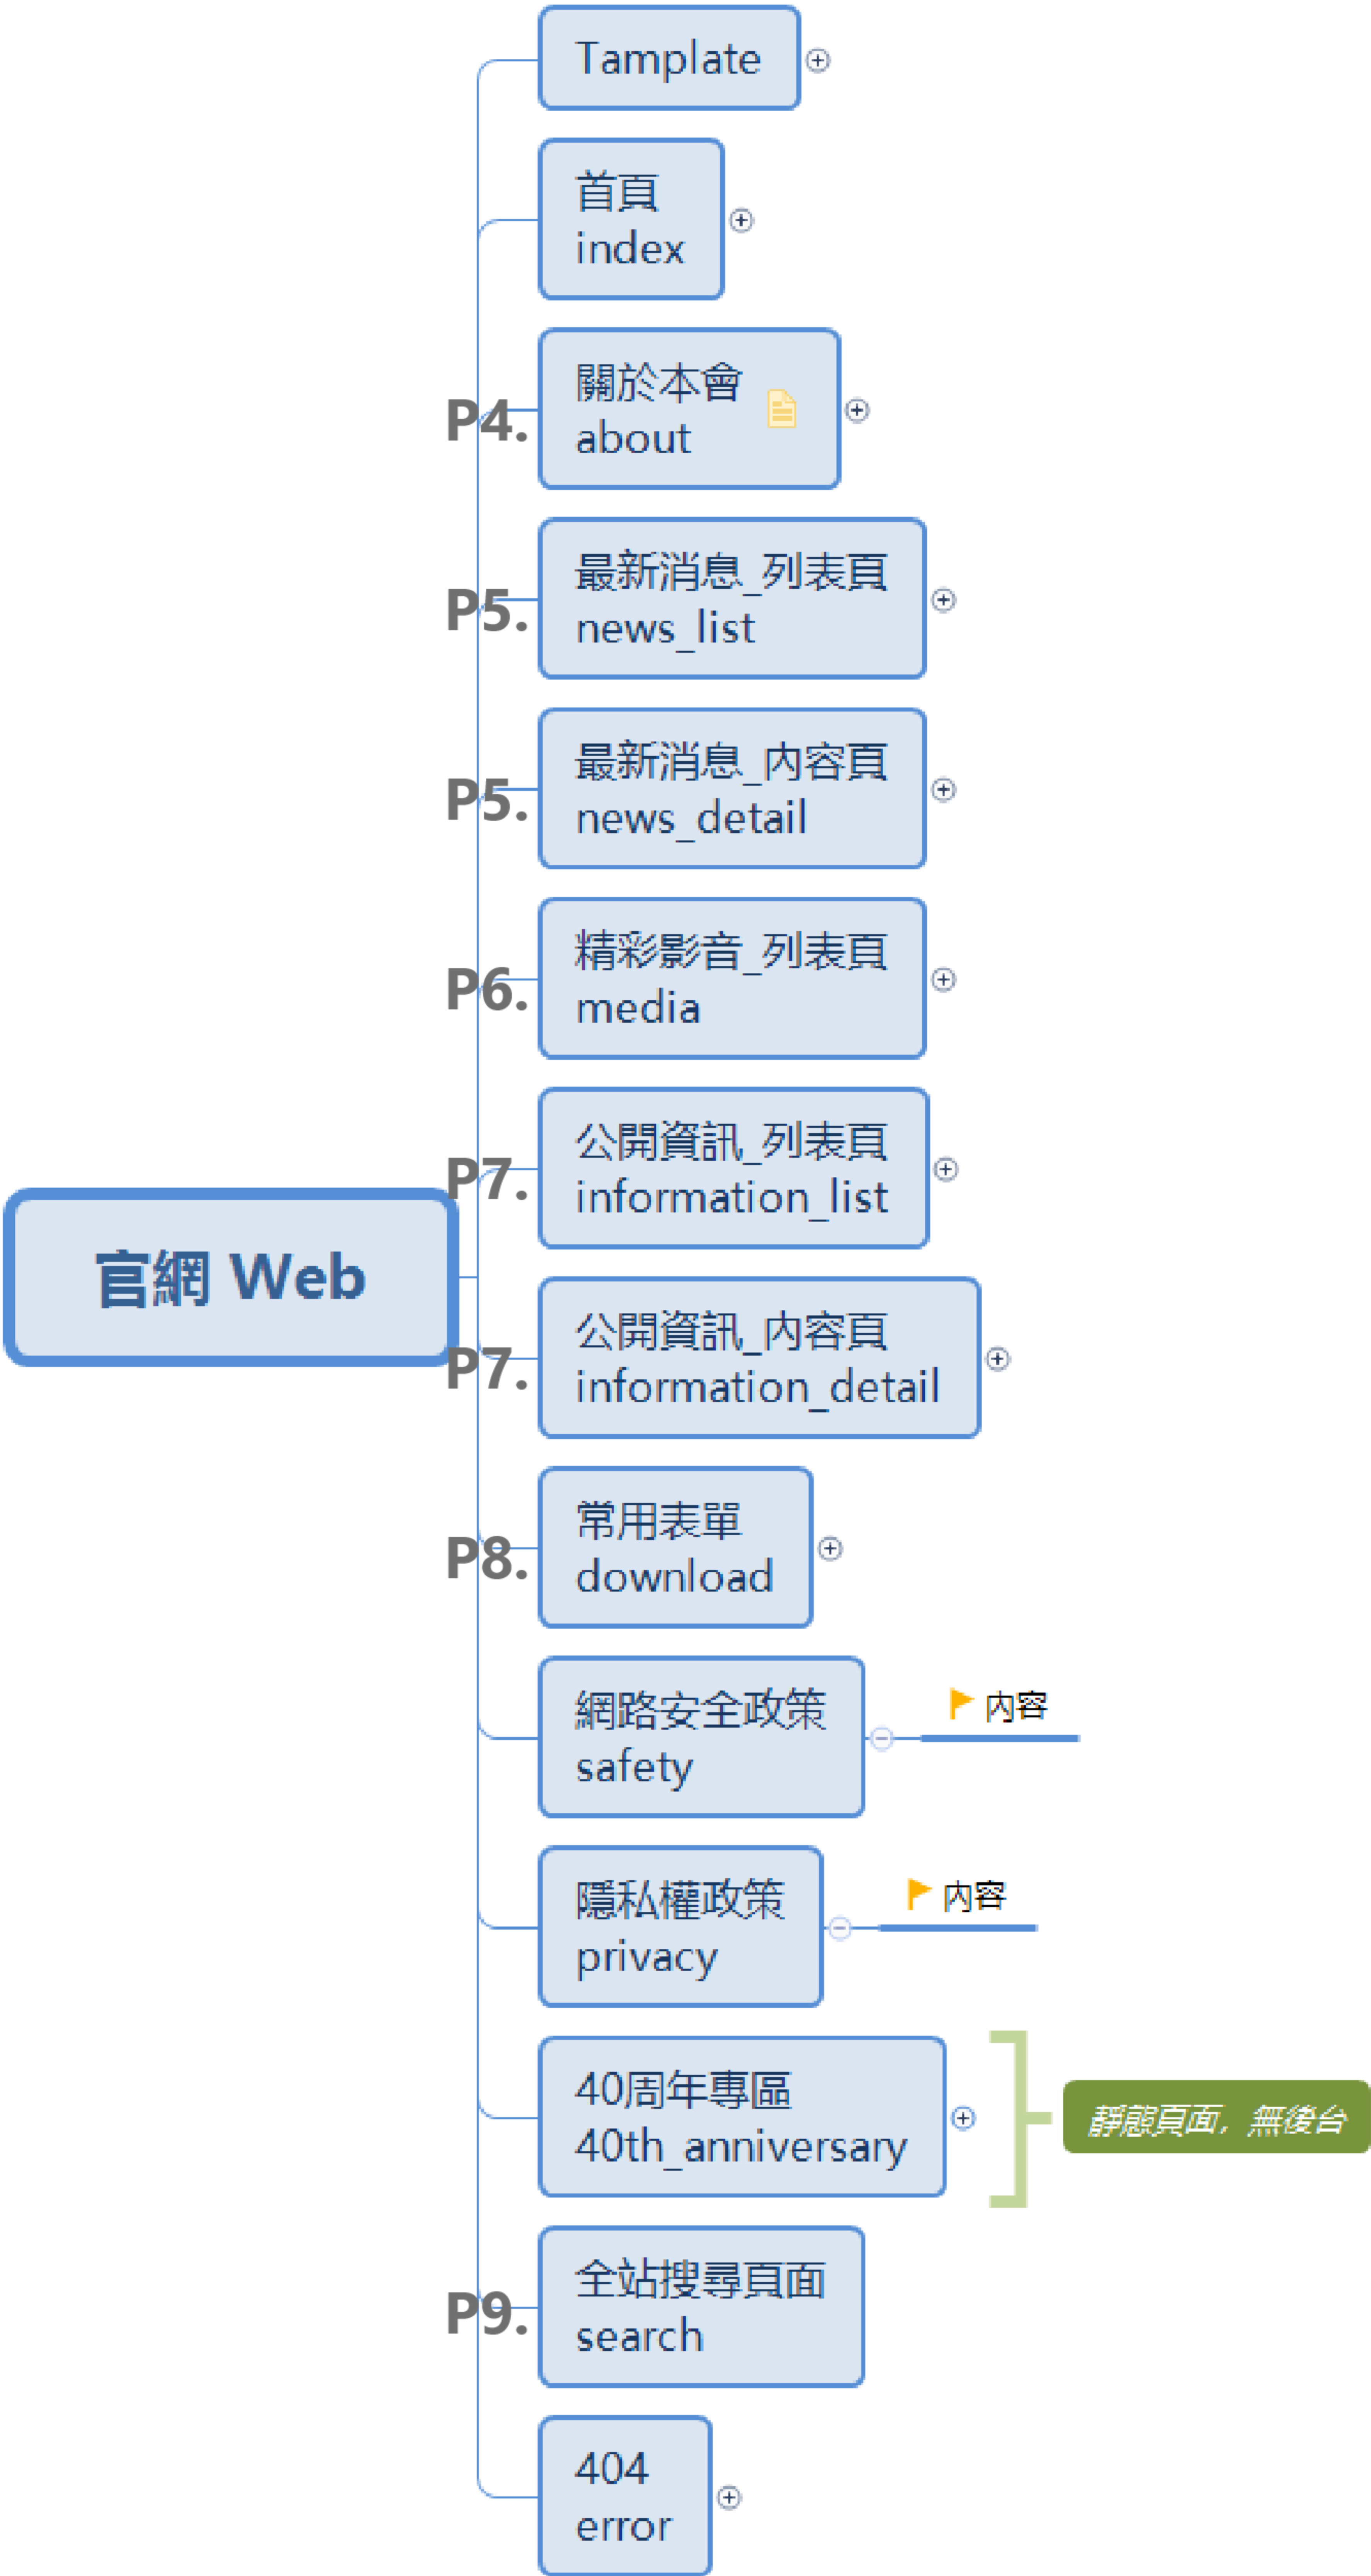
官網 Web

Tamplate

首頁
index

P4.
關於本會
about

P5.
最新消息_列表頁
news_list

P5.
最新消息_內容頁
news_detail

P6.
精彩影音_列表頁
media

P7.
公開資訊_列表頁
information_list

P7.
公開資訊_內容頁
information_detail

P8.
常用表單
download

網路安全政策
safety
內容

隱私權政策
privacy
內容

40周年專區
40th_anniversary
靜態頁面，無後台

P9.
全站搜尋頁面
search

404
error